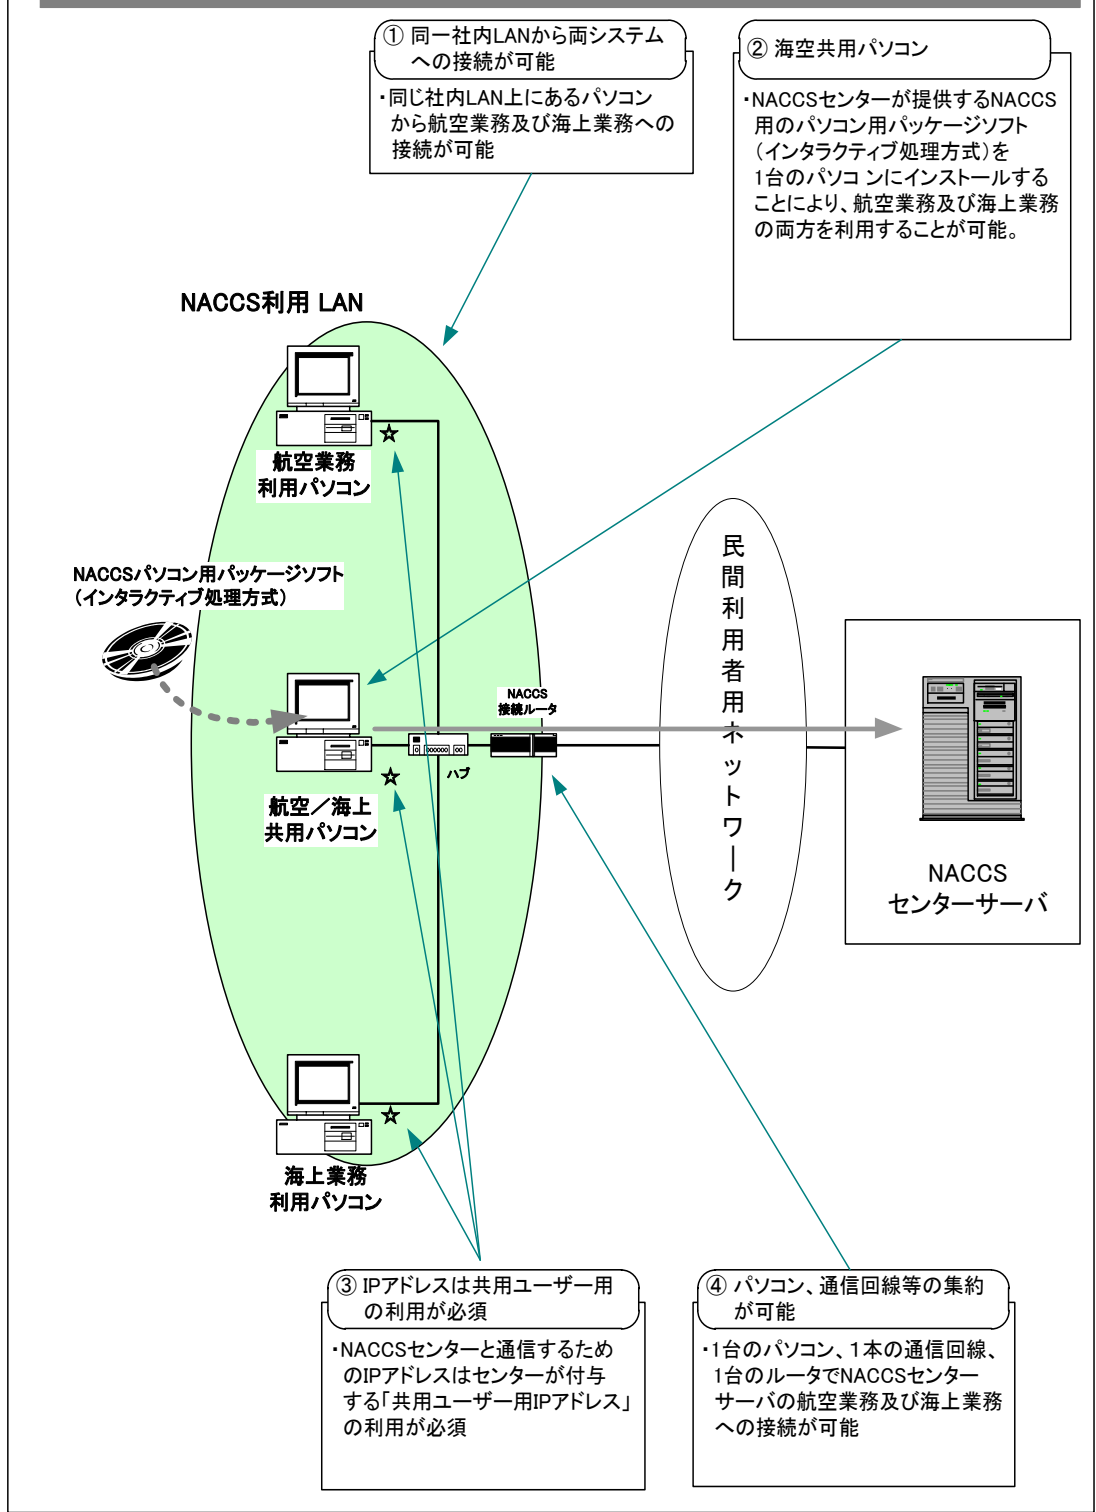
① 同一社内LANから両システムへの接続が可能

・同じ社内LAN上にあるパソコンから航空業務及び海上業務への接続が可能

② 海空共用パソコン

・NACCSセンターが提供するNACCS用のパソコン用パッケージソフト（インタラクティブ処理方式）を1台のパソコ ンにインストールすることにより、航空業務及び海上業務の両方を利用することが可能。

NACCS利用 LAN

☆

航空業務利用パソコン

NACCSパソコン用パッケージソフト（インタラクティブ処理方式）

NACCS接続ルータ

ハブ

☆

航空／海上共用パソコン

民間利用者用ネットワーク

NACCS センターサーバ

☆

海上業務利用パソコン

③ IPアドレスは共用ユーザー用の利用が必須

・NACCSセンターと通信するためのIPアドレスはセンターが付与する「共用ユーザー用IPアドレス」の利用が必須

④ パソコン、通信回線等の集約が可能

・1台のパソコン、1本の通信回線、1台のルータでNACCSセンターサーバの航空業務及び海上業務への接続が可能